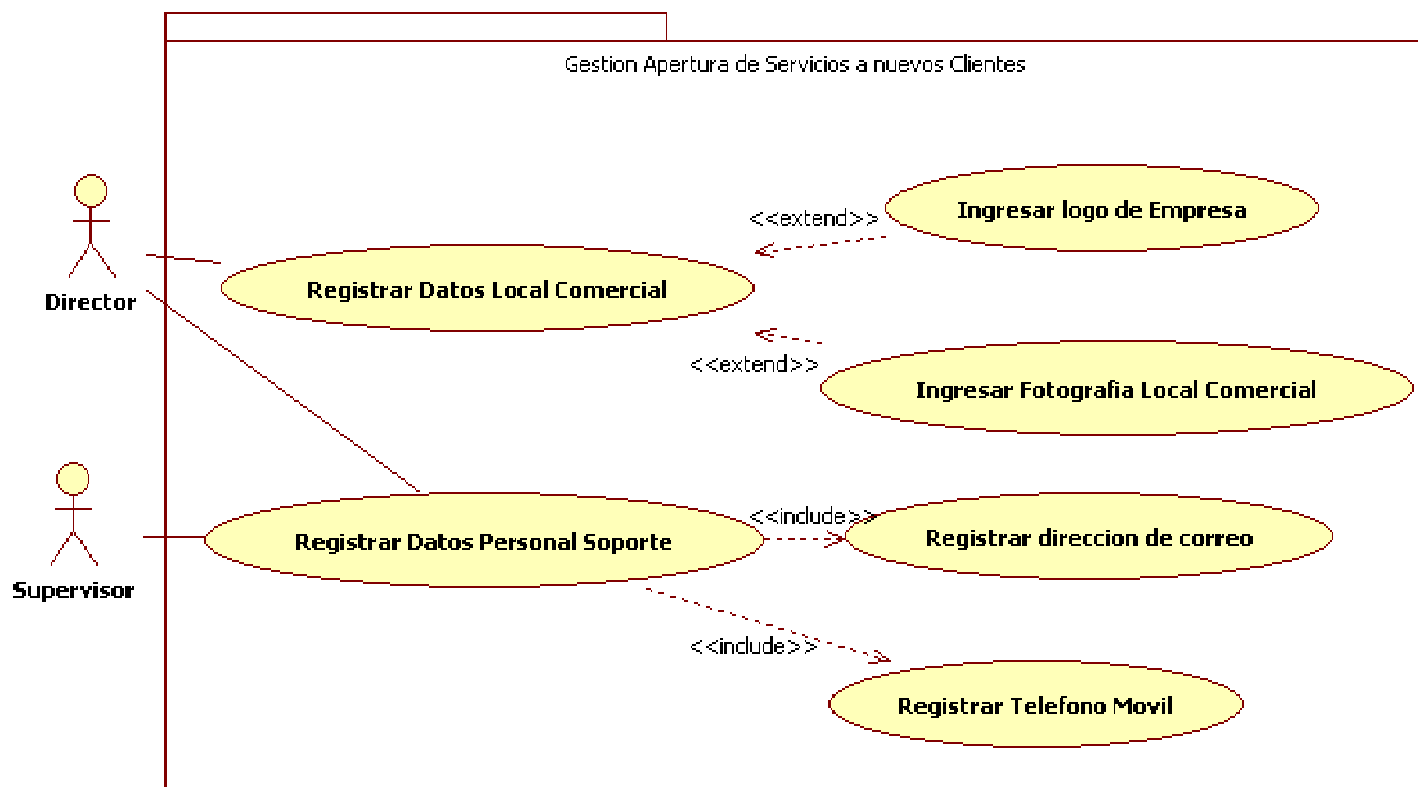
Gestion Apertura de Servicios a nuevos Clientes

Director

Supervisor

<<extend>>

Ingresar logo de Empresa

Registrar Datos Local Comercial

<<extend>>

Ingresar Fotografia Local Comercial

<<include>>

Registrar Datos Personal Soporte

Registrar direccion de correo

<<include>>

Registrar Telefono Movil